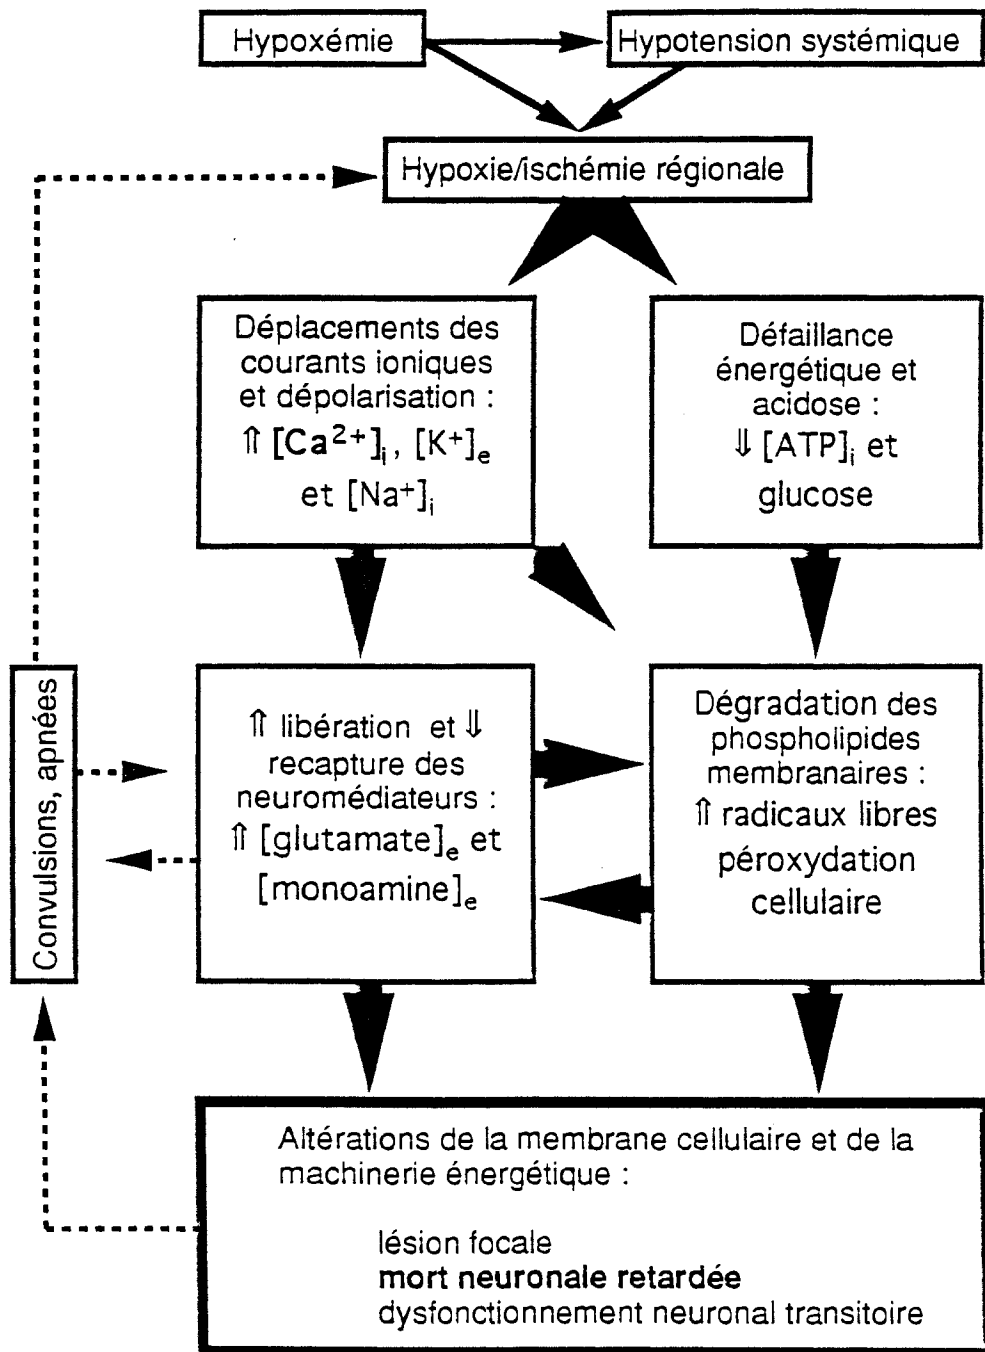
Hypoxémie

Hypotension systémique

Hypoxie/ischémie régionale

Déplacements des courants ioniques et dépolarisation : $\Uparrow [Ca^{2+}]_i$, $[K^+]_e$ et $[Na^+]_i$

Défaillance énergétique et acidose : $\Downarrow [ATP]_i$ et glucose

Convulsions, apnées

$\Uparrow$ libération et $\Downarrow$ recapture des neuromédiateurs : $\Uparrow$ $[glutamate]_e$ et $[monoamine]_e$

Dégradation des phospholipides membranaires : $\Uparrow$ radicaux libres péroxydation cellulaire

Altérations de la membrane cellulaire et de la machinerie énergétique :

lésion focale
**mort neuronale retardée**
dysfonctionnement neuronal transitoire